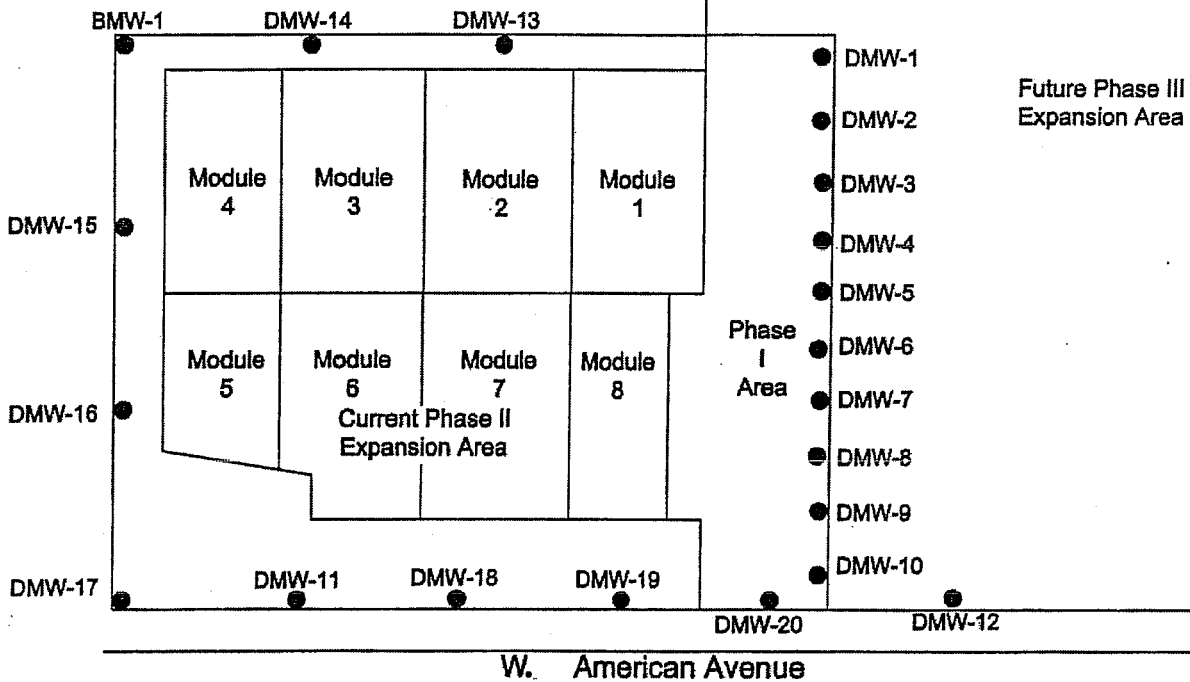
BMW-1
DMW-14
DMW-13
DMW-1
Future Phase III Expansion Area
DMW-2
Module 4
Module 3
Module 2
Module 1
DMW-3
DMW-15
DMW-4
DMW-5
Phase I Area
Module 5
Module 6
Module 7
Module 8
DMW-6
DMW-7
DMW-16
Current Phase II Expansion Area
DMW-8
DMW-9
DMW-10
DMW-17
DMW-11
DMW-18
DMW-19
DMW-20
DMW-12
W. American Avenue